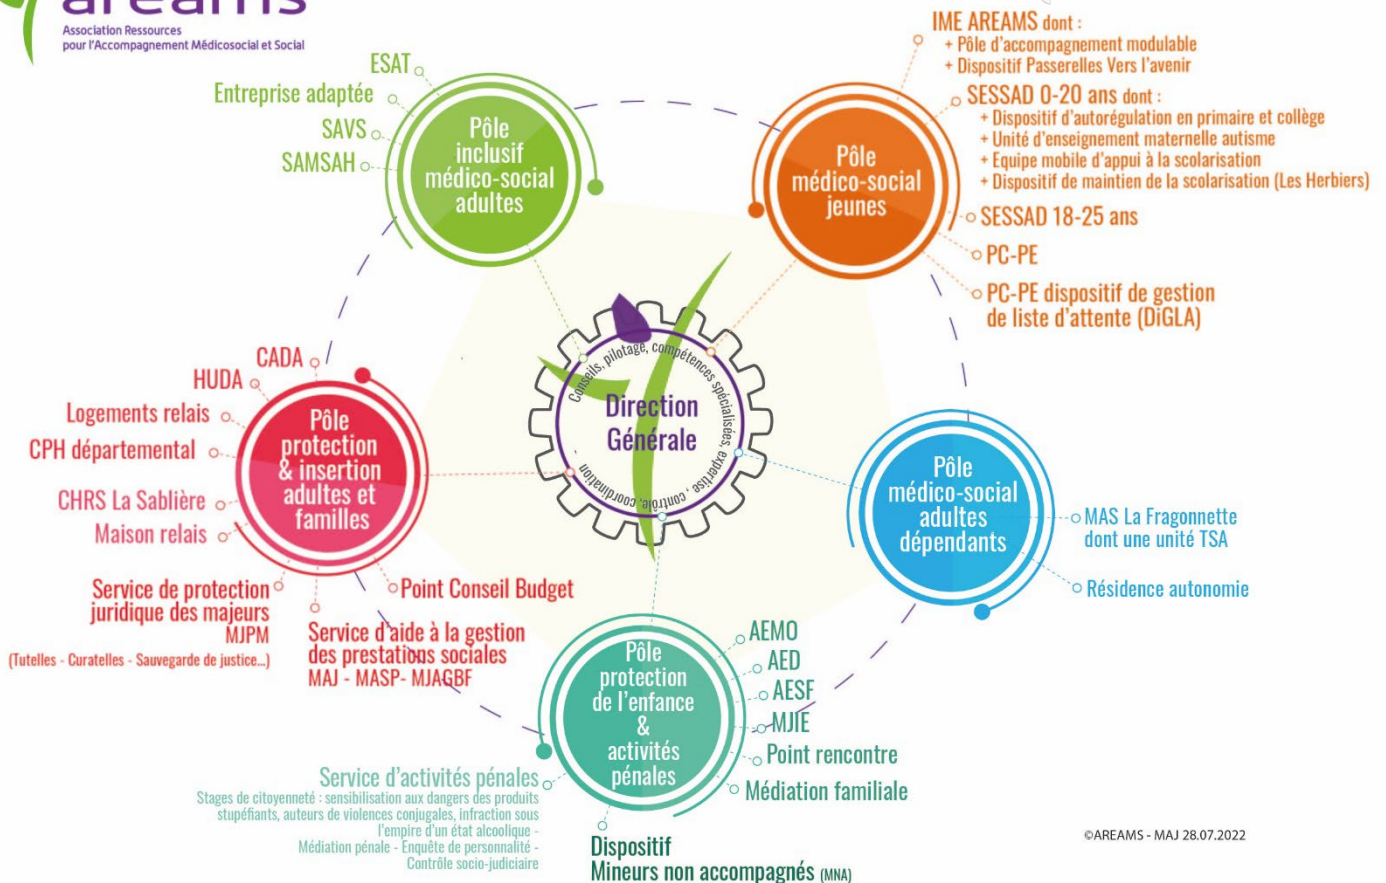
areams
Association Ressources pour l'Accompagnement Médicosocial et Social

ESAT
Entreprise adaptée
SAVS
SAMSAH
Pôle inclusif médico-social adultes

IME AREAMS dont :
+ Pôle d'accompagnement modulable
+ Dispositif Passerelles Vers l'avenir
SESSAD 0-20 ans dont :
+ Dispositif d'autorégulation en primaire et collège
+ Unité d'enseignement maternelle autisme
+ Equipe mobile d'appui à la scolarisation
+ Dispositif de maintien de la scolarisation (Les Herbiers)
SESSAD 18-25 ans
PC-PE
PC-PE dispositif de gestion de liste d'attente (DiGLA)
Pôle médico-social jeunes

Conseils, pilotage, compétences spécialisées, expertise, contrôle, coordination
Direction Générale

CADA
HUDA
Logements relais
CPH départemental
CHRS La Sablière
Maison relais
Pôle protection & insertion adultes et familles
Service de protection juridique des majeurs MJPM
(Tutelles - Curatelles - Sauvegarde de justice...)
Point Conseil Budget
Service d'aide à la gestion des prestations sociales
MAJ - MASP- MJAGBF

Pôle médico-social adultes dépendants
MAS La Fragonnette dont une unité TSA
Résidence autonomie

Pôle protection de l'enfance & activités pénales
AEMO
AED
AESF
MJIE
Point rencontre
Médiation familiale
Service d'activités pénales
Stages de citoyenneté : sensibilisation aux dangers des produits stupéfiants, auteurs de violences conjugales, infraction sous l'empire d'un état alcoolique - Médiation pénale - Enquête de personnalité - Contrôle socio-judiciaire
Dispositif Mineurs non accompagnés (MNA)

©AREAMS - MAJ 28.07.2022